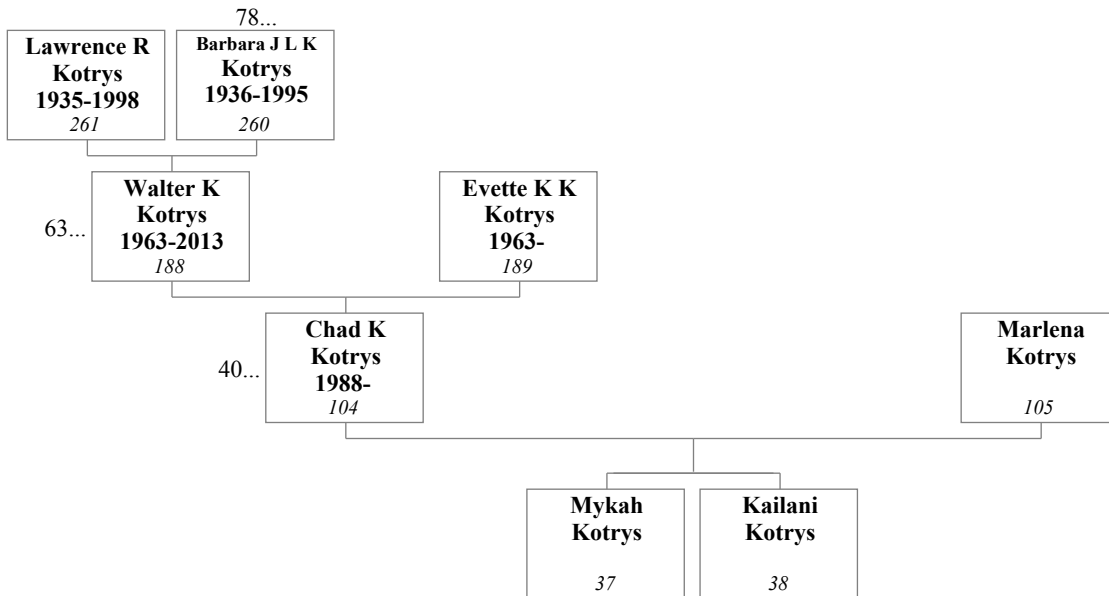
78...

Lawrence R Kotrys 1935-1998 261

Barbara J L K Kotrys 1936-1995 260

63...

Walter K Kotrys 1963-2013 188

Evette K K Kotrys 1963- 189

40...

Chad K Kotrys 1988- 104

Marlena Kotrys 105

Mykah Kotrys 37

Kailani Kotrys 38